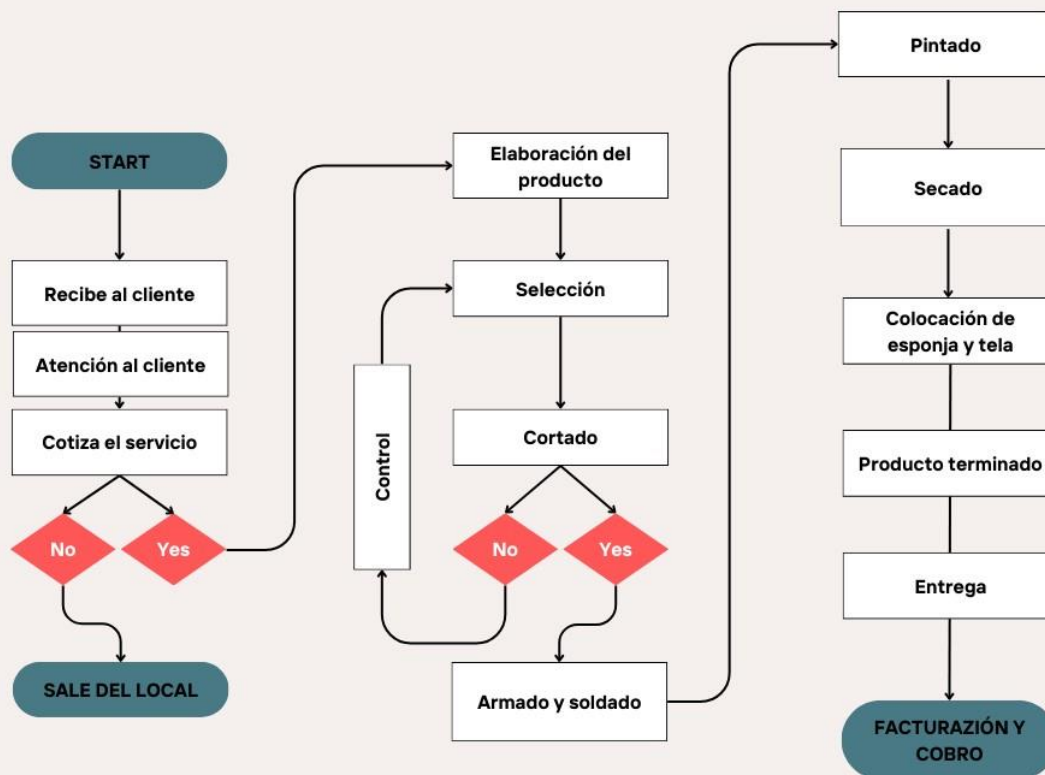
START

Recibe al cliente

Atención al cliente

Cotiza el servicio

No

Yes

SALE DEL LOCAL

Elaboración del producto

Selección

Control

Cortado

No

Yes

Armado y soldado

Pintado

Secado

Colocación de esponja y tela

Producto terminado

Entrega

FACTURAZIÓN Y COBRO